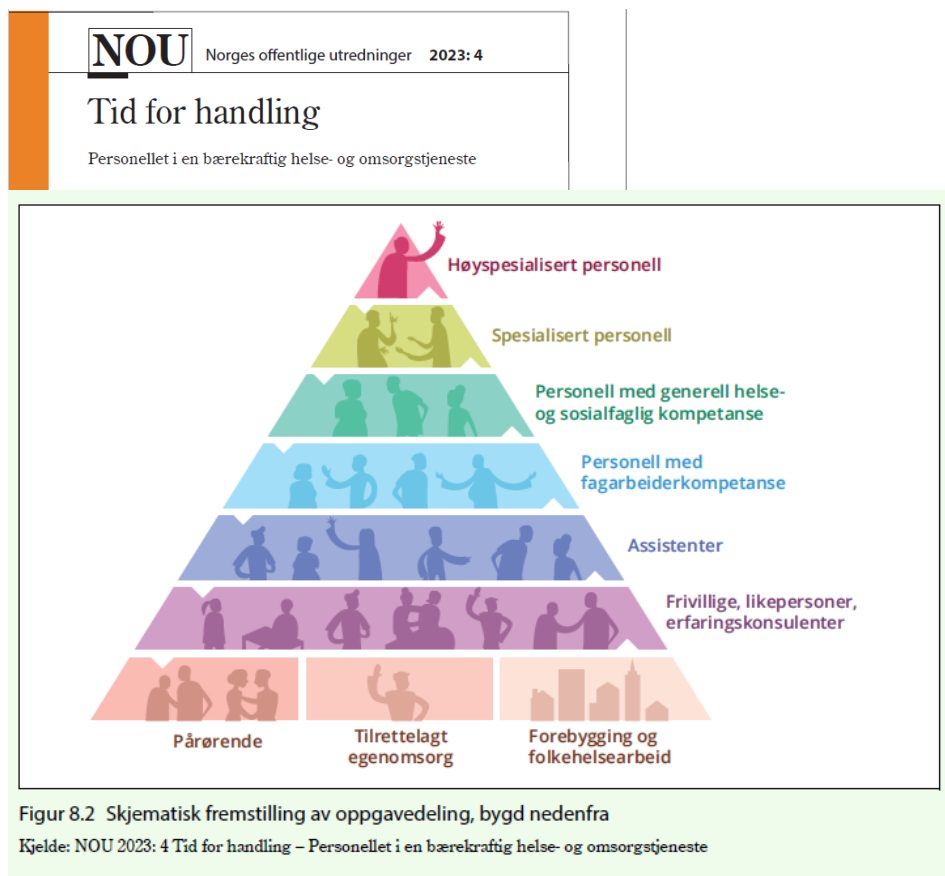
NOU Norges offentlige utredninger 2023: 4

Tid for handling

Personellet i en bærekraftig helse- og omsorgstjeneste

Høyspesialisert personell

Spesialisert personell

Personell med generell helse- og sosialfaglig kompetanse

Personell med fagarbeiderkompetanse

Assistenter

Frivillige, likepersoner, erfaringskonsulenter

Pårørende

Tilrettelagt egenomsorg

Forebygging og folkehelsearbeid

Figur 8.2 Skjematisk fremstilling av oppgavedeling, bygd nedenfra

Kjelde: NOU 2023: 4 Tid for handling – Personellet i en bærekraftig helse- og omsorgstjeneste